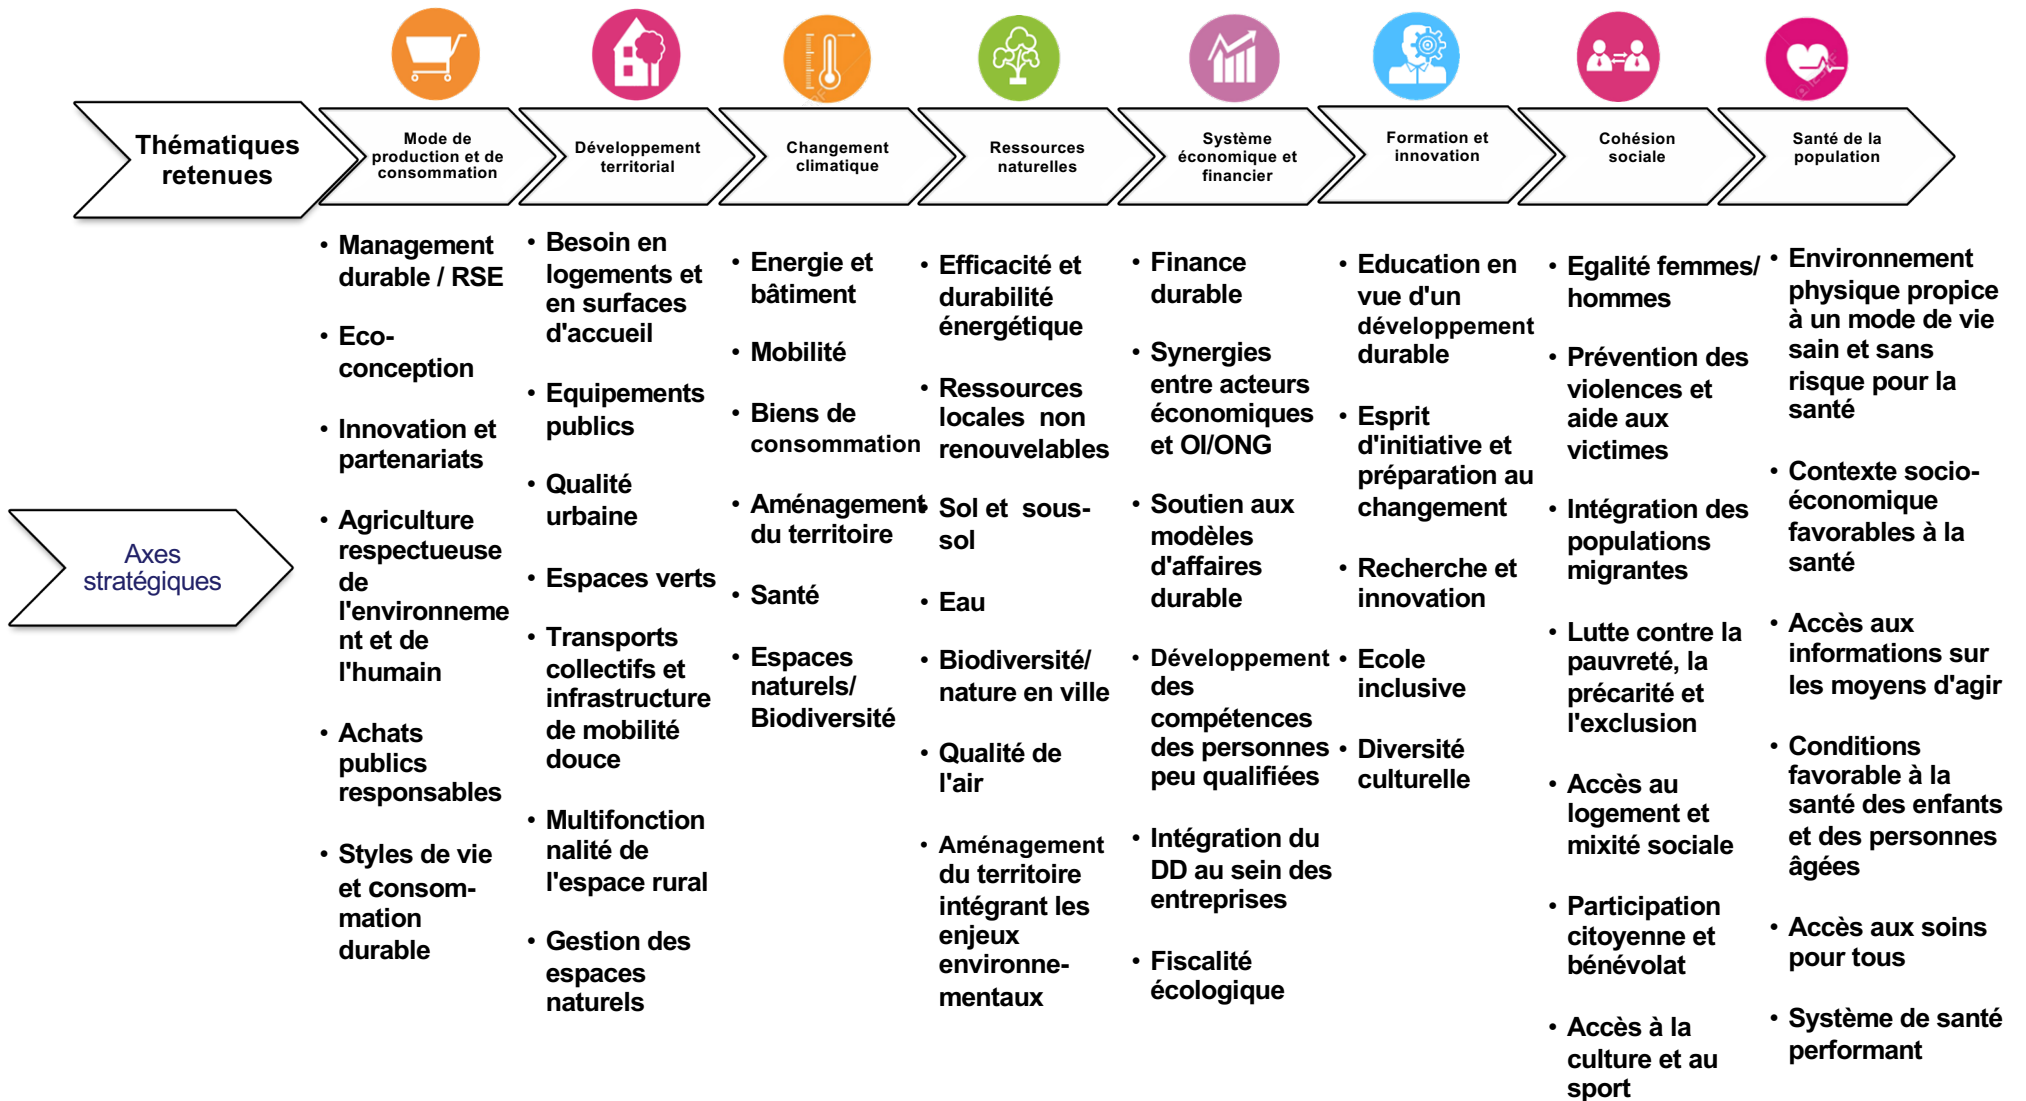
Thématiques retenues

Mode de production et de consommation

Développement territorial

Changement climatique

Ressources naturelles

Système économique et financier

Formation et innovation

Cohésion sociale

Santé de la population

Axes stratégiques

• Management durable / RSE
• Eco-conception
• Innovation et partenariats
• Agriculture respectueuse de l'environnement et de l'humain
• Achats publics responsables
• Styles de vie et consommation durable

• Besoin en logements et en surfaces d'accueil
• Equipements publics
• Qualité urbaine
• Espaces verts
• Transports collectifs et infrastructure de mobilité douce
• Multifonctionnalité de l'espace rural
• Gestion des espaces naturels

• Energie et bâtiment
• Mobilité
• Biens de consommation
• Aménagement du territoire
• Santé
• Espaces naturels/ Biodiversité

• Efficacité et durabilité énergétique
• Ressources locales non renouvelables
• Sol et sous-sol
• Eau
• Biodiversité/ nature en ville
• Qualité de l'air
• Aménagement du territoire intégrant les enjeux environnementaux

• Finance durable
• Synergies entre acteurs économiques et OI/ONG
• Soutien aux modèles d'affaires durable
• Développement des compétences des personnes peu qualifiées
• Intégration du DD au sein des entreprises
• Fiscalité écologique

• Education en vue d'un développement durable
• Esprit d'initiative et préparation au changement
• Recherche et innovation
• Ecole inclusive
• Diversité culturelle

• Egalité femmes/ hommes
• Prévention des violences et aide aux victimes
• Intégration des populations migrantes
• Lutte contre la pauvreté, la précarité et l'exclusion
• Accès au logement et mixité sociale
• Participation citoyenne et bénévolat
• Accès à la culture et au sport

• Environnement physique propice à un mode de vie sain et sans risque pour la santé
• Contexte socio-économique favorables à la santé
• Accès aux informations sur les moyens d'agir
• Conditions favorable à la santé des enfants et des personnes âgées
• Accès aux soins pour tous
• Système de santé performant